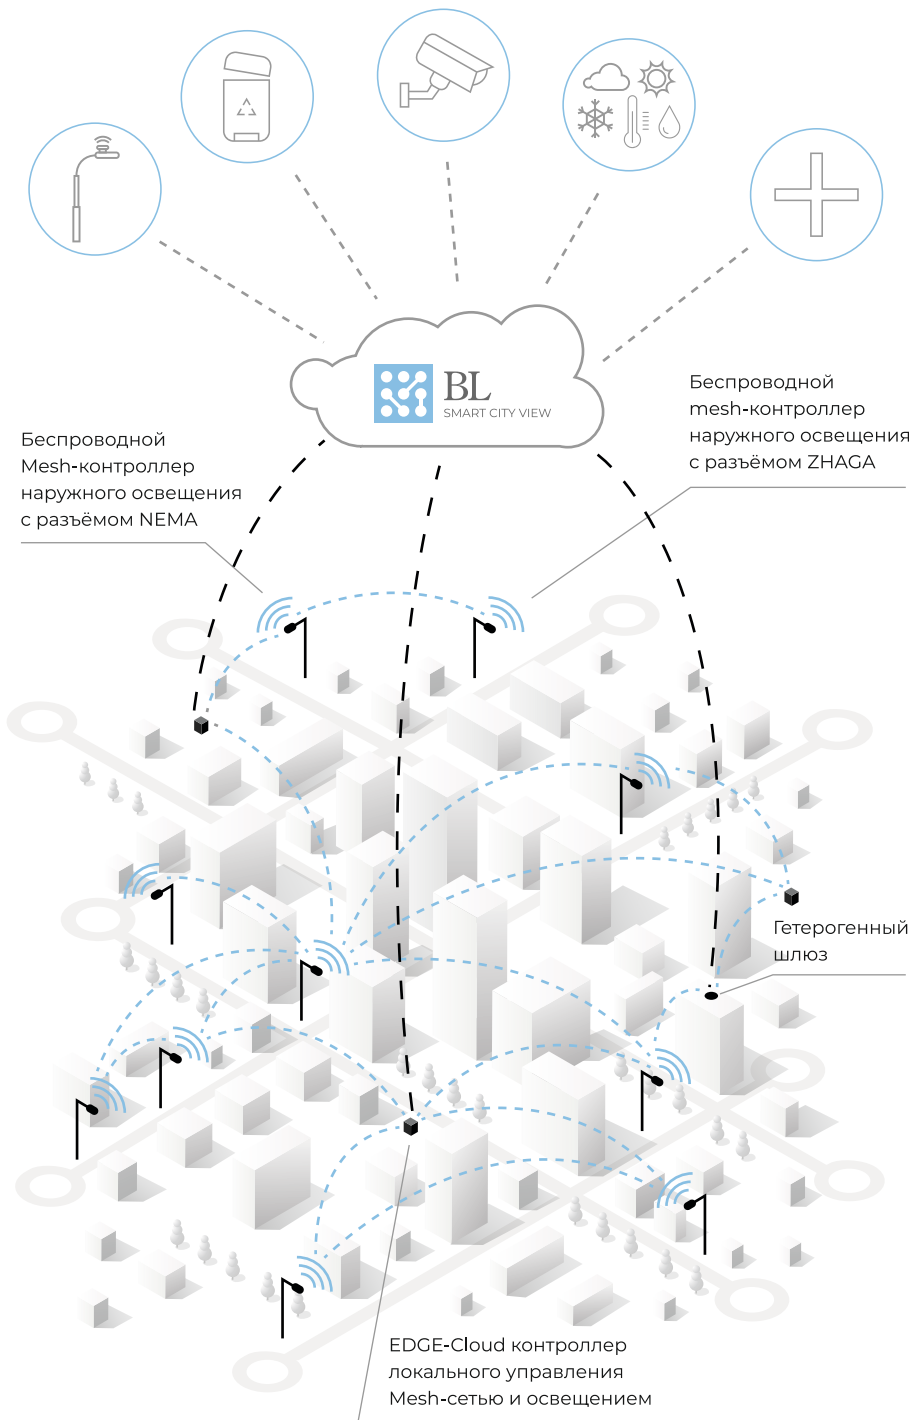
BL
SMART CITY VIEW

Беспроводной mesh-контроллер наружного освещения с разъёмом ZHAGA

Беспроводной Mesh-контроллер наружного освещения с разъёмом NEMA

Гетерогенный шлюз

EDGE-Cloud контроллер локального управления Mesh-сетью и освещением